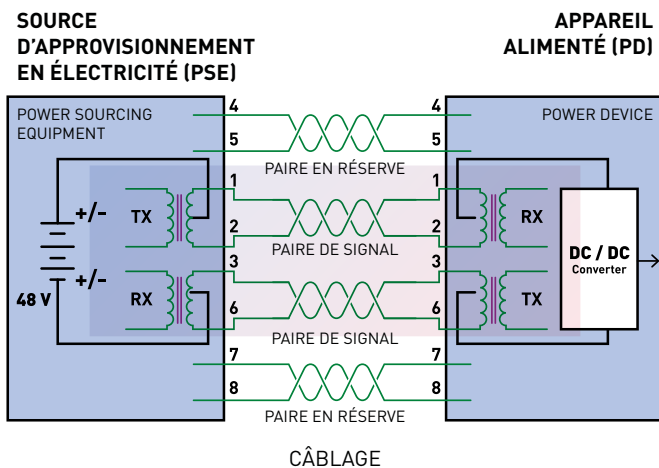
SOURCE D'APPROVISIONNEMENT EN ÉLECTRICITÉ (PSE)

APPAREIL ALIMENTÉ (PD)

POWER SOURCING EQUIPMENT

POWER DEVICE

4
5
PAIRE EN RÉSERVE
1
2
PAIRE DE SIGNAL
3
6
PAIRE DE SIGNAL
7
8
PAIRE EN RÉSERVE

4
5
1
2
3
6
7
8

+/-
TX
+/-
RX
48 V

RX
TX
DC / DC
Converter

CÂBLAGE